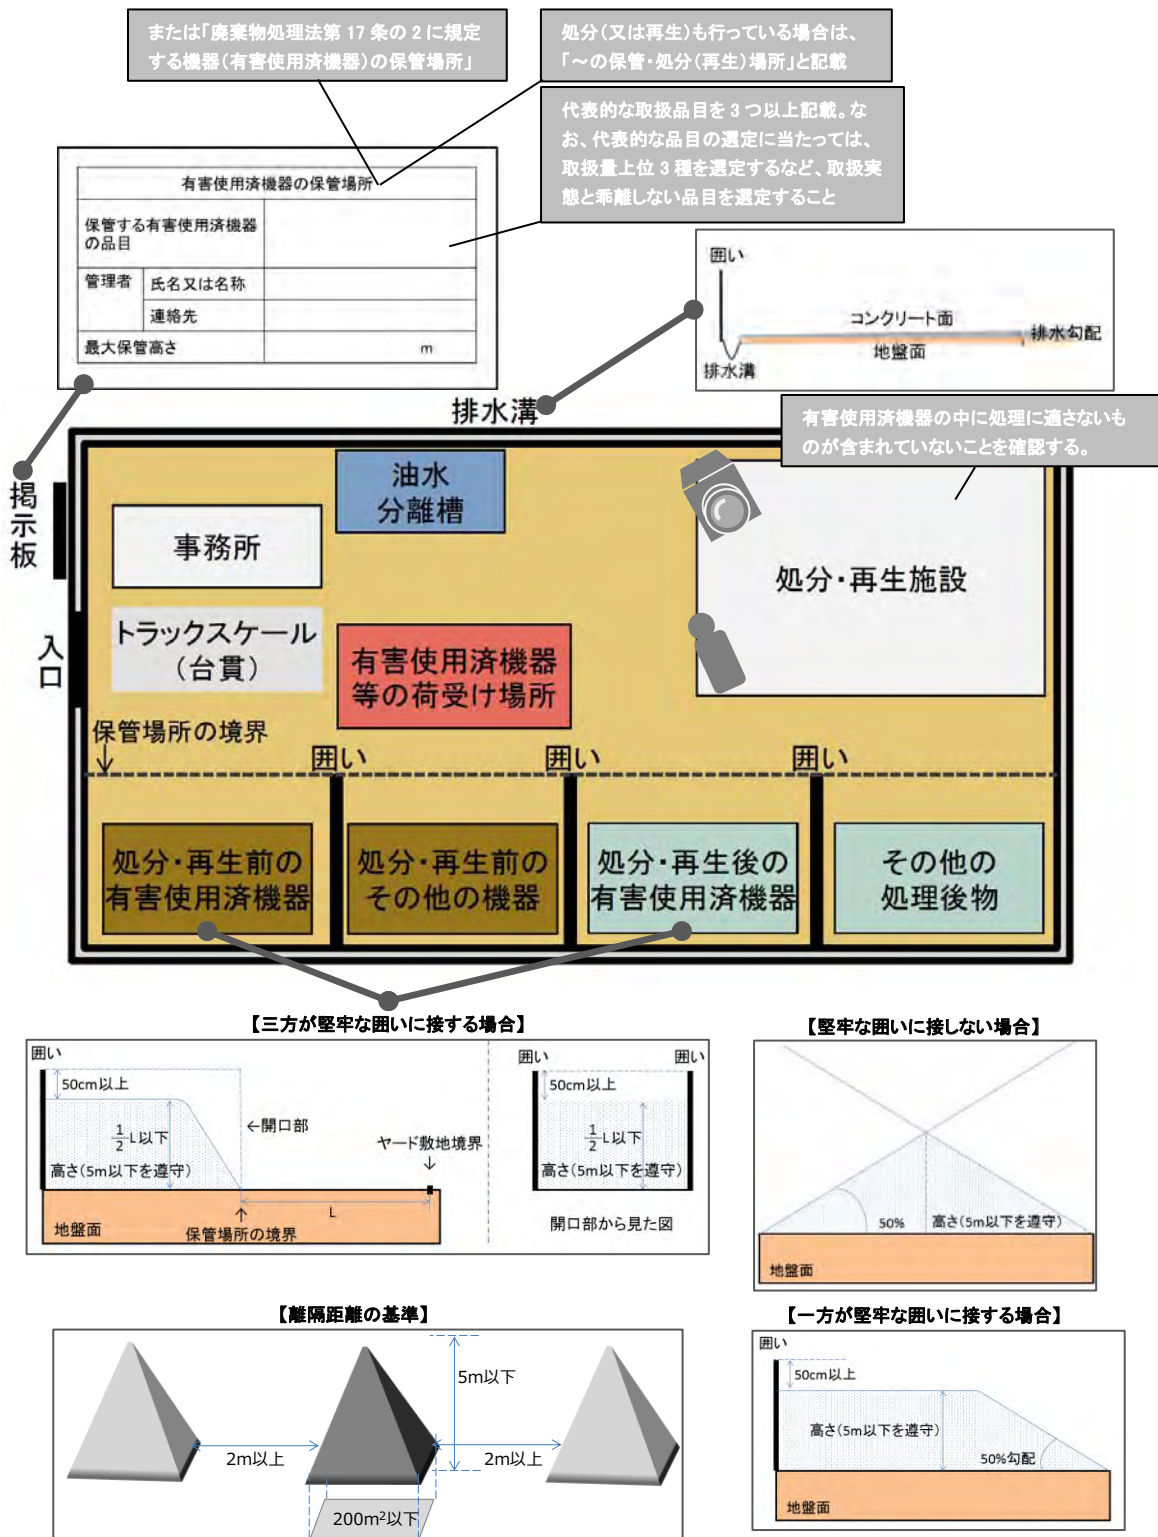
または「廃棄物処理法第 17 条の 2 に規定する機器（有害使用済機器）の保管場所」

処分（又は再生）も行っている場合は、「～の保管・処分（再生）場所」と記載

代表的な取扱品目を 3 つ以上記載。なお、代表的な品目の選定に当たっては、取扱量上位 3 種を選定するなど、取扱実態と乖離しない品目を選定すること

| 有害使用済機器の保管場所 | | |
|---|---|---|
| 保管する有害使用済機器の品目 | | |
| 管理者 | 氏名又は名称 | |
| | 連絡先 | |
| 最大保管高さ | | m |

囲い
コンクリート面
排水勾配
地盤面
排水溝

排水溝

有害使用済機器の中に処理に適さないものが含まれていないことを確認する。

掲示板

油水分離槽

事務所

処分・再生施設

入口

トラックスケール（台貫）

有害使用済機器等の荷受け場所

保管場所の境界

囲い
囲い
囲い

処分・再生前の有害使用済機器

処分・再生前のその他の機器

処分・再生後の有害使用済機器

その他の処理後物

【三方が堅牢な囲いに接する場合】

囲い
50cm以上
$\frac{1}{2}$L以下
←開口部
高さ（5m以下を遵守）
ヤード敷地境界
↓
L
地盤面
保管場所の境界

囲い
囲い
50cm以上
$\frac{1}{2}$L以下
高さ（5m以下を遵守）
開口部から見た図

【堅牢な囲いに接しない場合】

50%
高さ（5m以下を遵守）
地盤面

【離隔距離の基準】

5m以下
2m以上
2m以上
200m$^2$以下

【一方が堅牢な囲いに接する場合】

囲い
50cm以上
高さ（5m以下を遵守）
50%勾配
地盤面